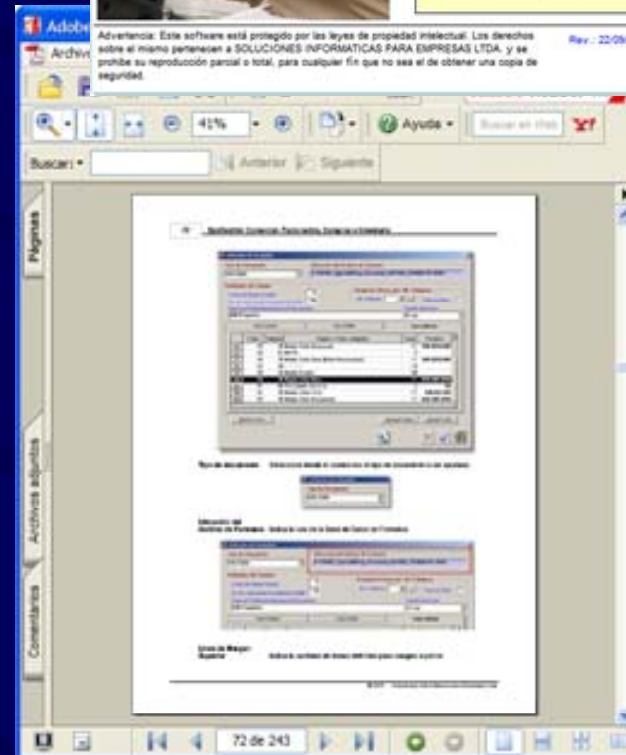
Adobe

Archivo

Advertencia: Este software está protegido por las leyes de propiedad intelectual. Los derechos sobre el mismo pertenecen a SOLUCIONES INFORMATICAS PARA EMPRESAS LTDA. y se prohibe su reproducción parcial o total, para cualquier fin que no sea el de obtener una copia de seguridad.

Rev.: 22/09

41%

Ayuda

Buscar:

Anterior

Siguiente

Páginas

Archivos adjuntos

Comentarios

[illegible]

Tipo de documento

Ubicación del Archivo de Formatos

Línea de Margen Superior

72 de 243